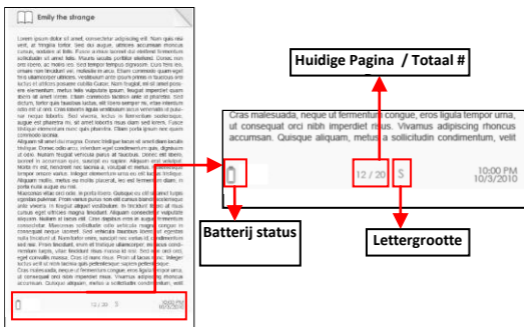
Emily the strange

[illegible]

12 / 20 S

Huidige Pagina / Totaal #

Cras malesuada, neque ut fermentum congue, eros ligula tempor urna, ut consequat orci nibh imperdiet risus. Vivamus adipiscing rhoncus accumsan. Quisque aliquam, metus a sollicitudin condimentum, velit

12 / 20

S

10:00 PM
10/3/2010

Batterij status

Lettergrootte